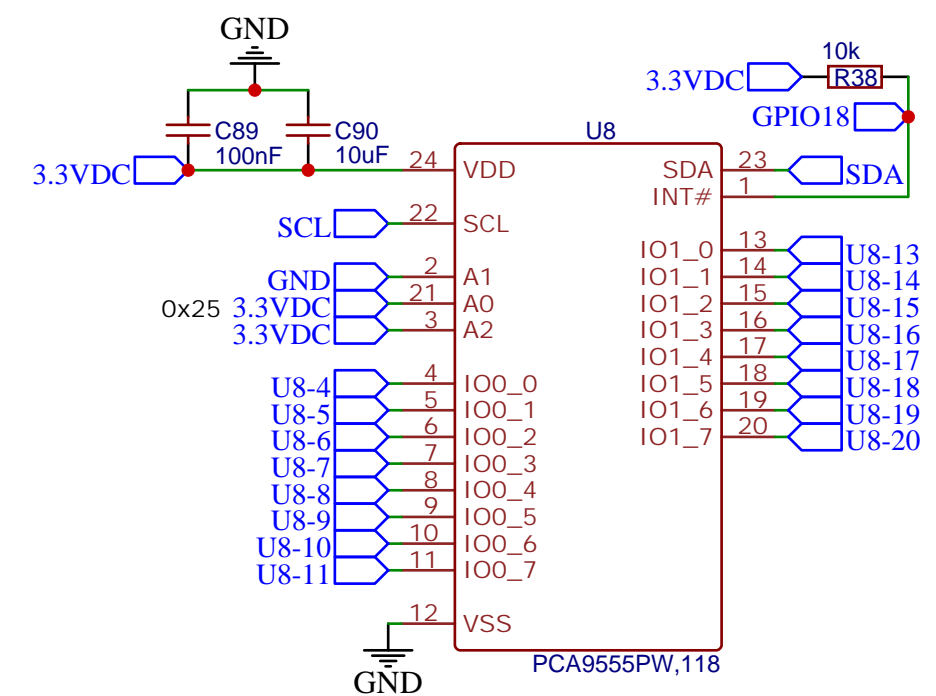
GND

C89
100nF

C90
10uF

3.3VDC

10k
3.3VDC
R38
GPIO18

U8

24 VDD
22 SCL
2 A1
21 A0
3 A2
4 IO0_0
5 IO0_1
6 IO0_2
7 IO0_3
8 IO0_4
9 IO0_5
10 IO0_6
11 IO0_7
12 VSS

SDA 23
INT# 1
IO1_0 13
IO1_1 14
IO1_2 15
IO1_3 16
IO1_4 17
IO1_5 18
IO1_6 19
IO1_7 20

SDA
U8-13
U8-14
U8-15
U8-16
U8-17
U8-18
U8-19
U8-20

SCL
GND
0x25 3.3VDC
3.3VDC
U8-4
U8-5
U8-6
U8-7
U8-8
U8-9
U8-10
U8-11

PCA9555PW,118

GND